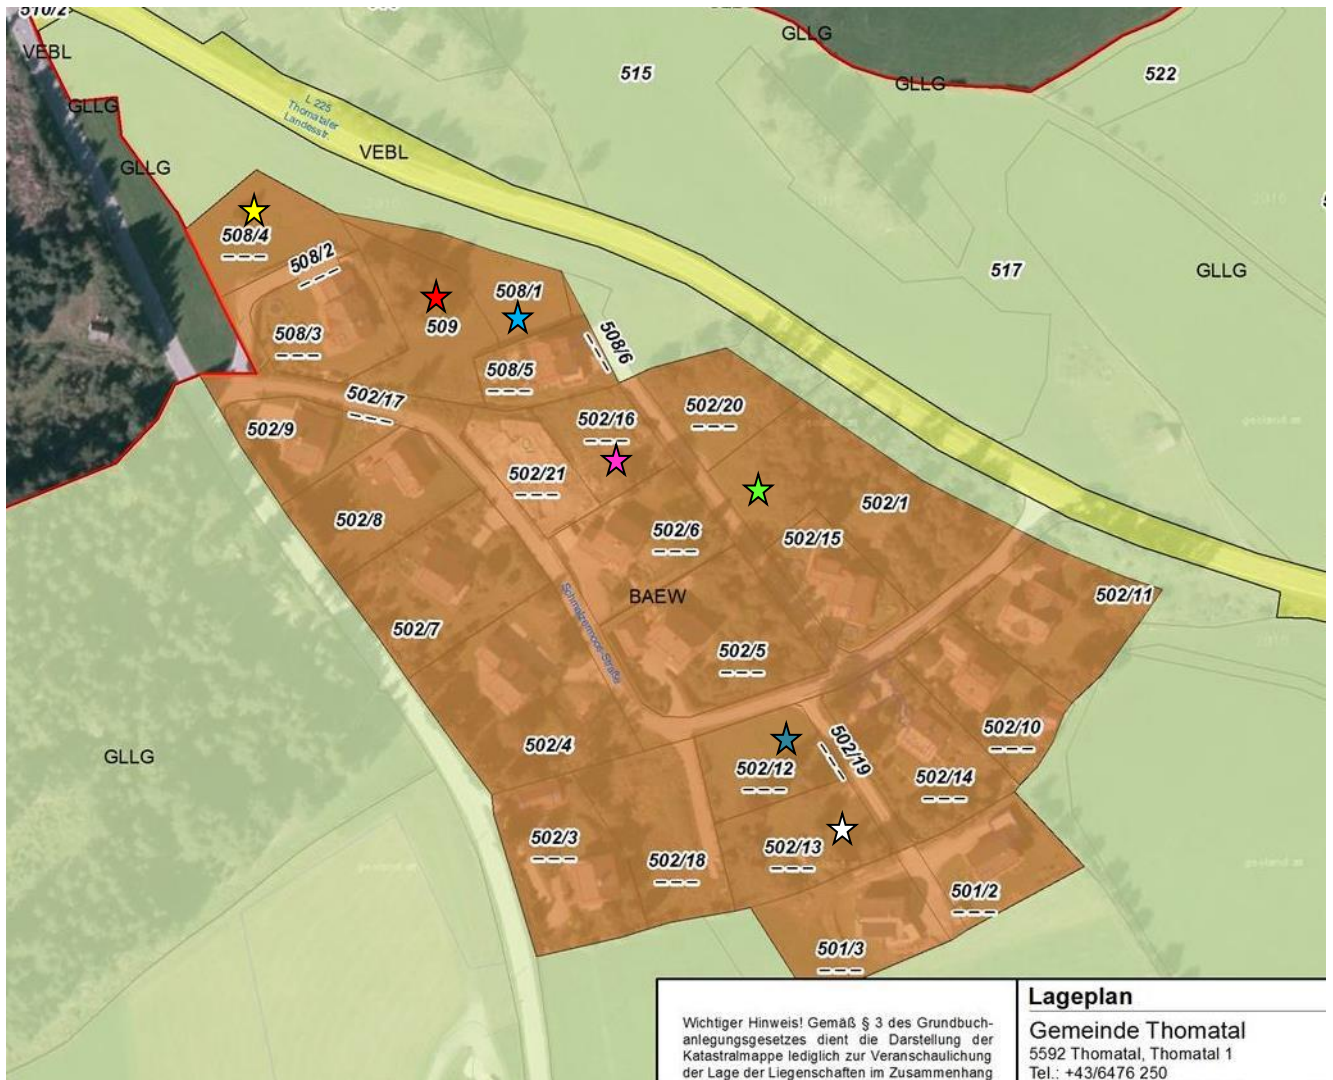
510/2
VEBL
GLLG
GLLG
L 225
Thomataler
Landesstr.
VEBL
GLLG
GLLG
515
522
517
GLLG
508/4
508/2
509
508/1
508/3
508/6
508/5
502/17
502/9
502/16
502/20
502/21
502/1
502/8
502/6
502/15
BAEW
Schmalzgrubmoos-Straße
502/11
502/7
502/5
502/4
502/10
502/19
502/12
502/14
502/3
502/18
502/13
501/2
501/3
GLLG

Wichtiger Hinweis! Gemäß § 3 des Grundbuchanlegungsgesetzes dient die Darstellung der Katastralmappe lediglich zur Veranschaulichung der Lage der Liegenschaften im Zusammenhang

Lageplan
Gemeinde Thomatal
5592 Thomatal, Thomatal 1
Tel.: +43/6476 250